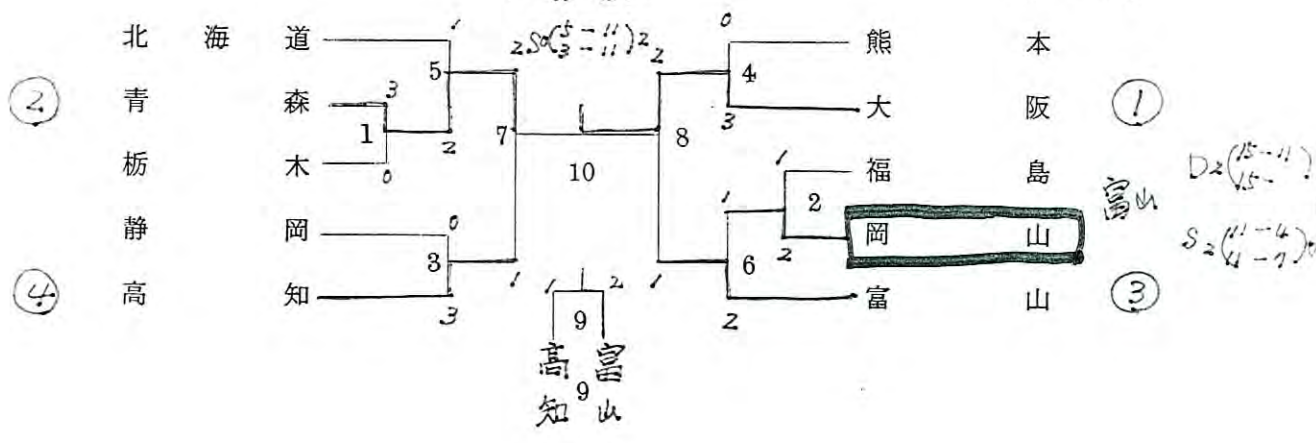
北海道
② 青森
栃木
静岡
④ 高知

熊本
大阪 ①
福島
岡山
富山 ③

1 5 3 1 2 0 7 0 3 3 1 10 $2S0\binom{5-11}{3-11}2$ 2 8 0 4 3 1 2 1 2 6 2 1 9 1 2

高知 9 富山

富山 $D2\binom{15-11}{15-}$ $S2\binom{11-4}{11-7}0$